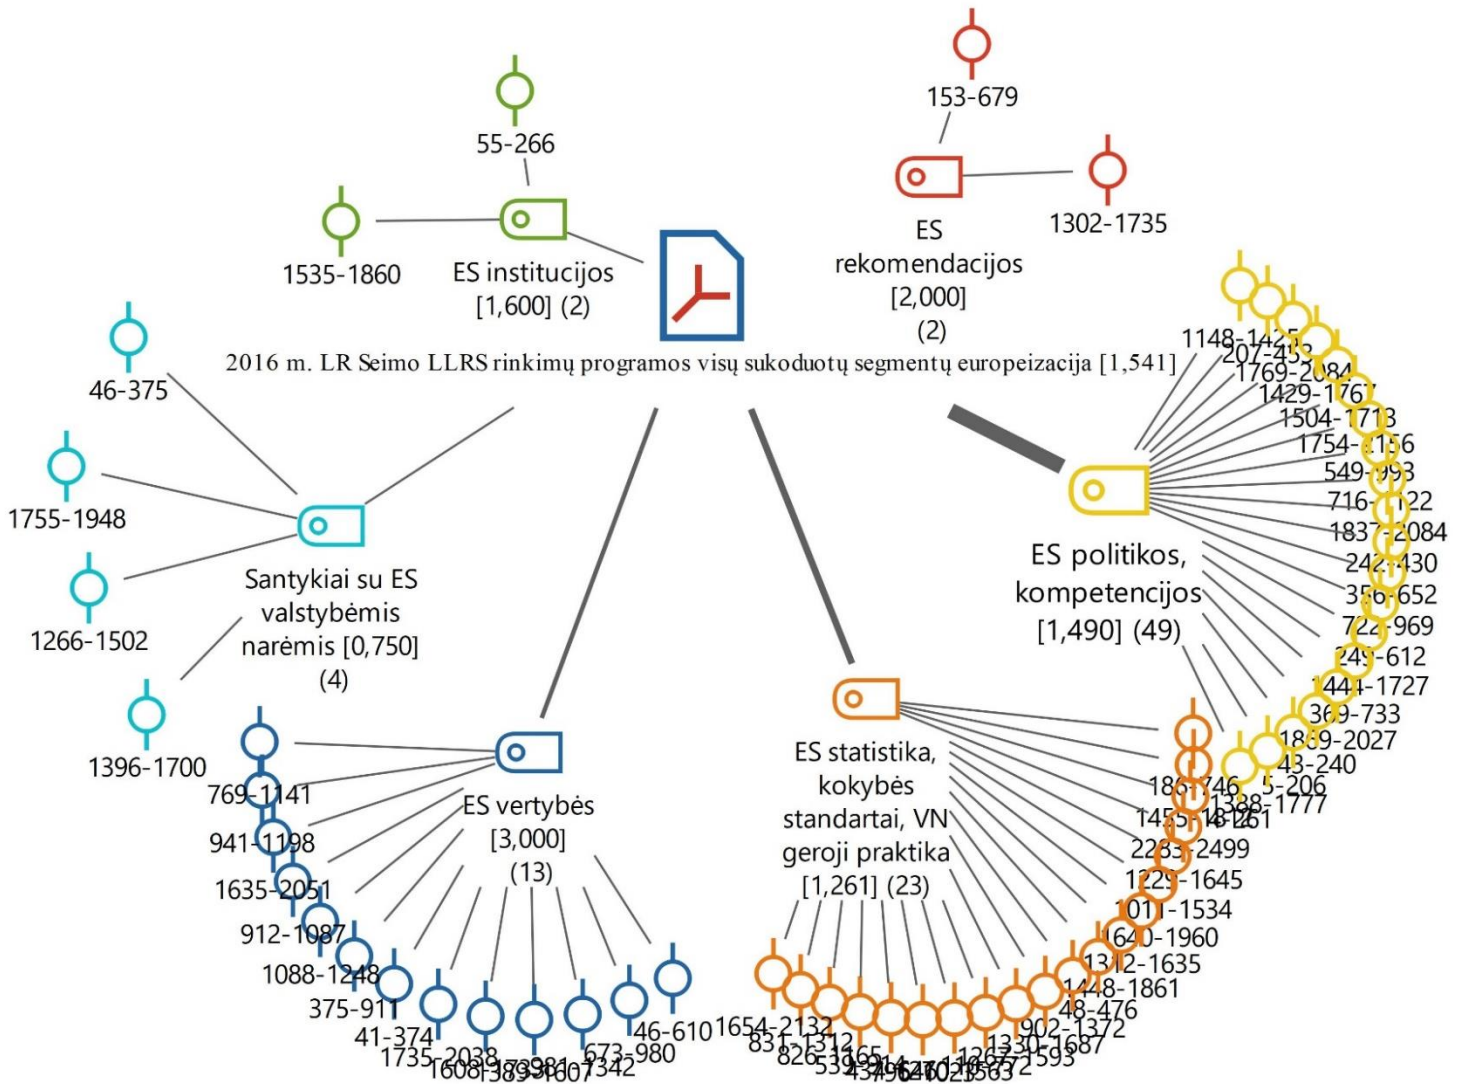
153-679

55-266

ES rekomendacijos [2,000] (2)

1302-1735

1535-1860

ES institucijos [1,600] (2)

2016 m. LR Seimo LLRS rinkimų programos visų sukoduotų segmentų europeizacija [1,541]

46-375

1755-1948

Santykiai su ES valstybėmis narėmis [0,750] (4)

1266-1502

1396-1700

1148-1425
207-455
1769-2084
1429-1767
1504-1713
1754-2156
549-993
716-1022
1837-2084
242-430
356-652
722-969
249-612
1441-1727
369-733
1869-2027
43-240
5-206
1388-1777

ES politikos, kompetencijos [1,490] (49)

769-1141
941-1198
1635-2051
912-1087
1088-1248
375-911
41-374
1735-2038
1608-1839
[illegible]
673-980
46-610

ES vertybės [3,000] (13)

ES statistika, kokybės standartai, VN geroji praktika [1,261] (23)

186-746
1455-1861
2233-2499
1229-1645
1011-1534
1640-1960
1312-1635
1448-1861
48-476
902-1372
1330-1687
1654-2132
831-1312
826-1165
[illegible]